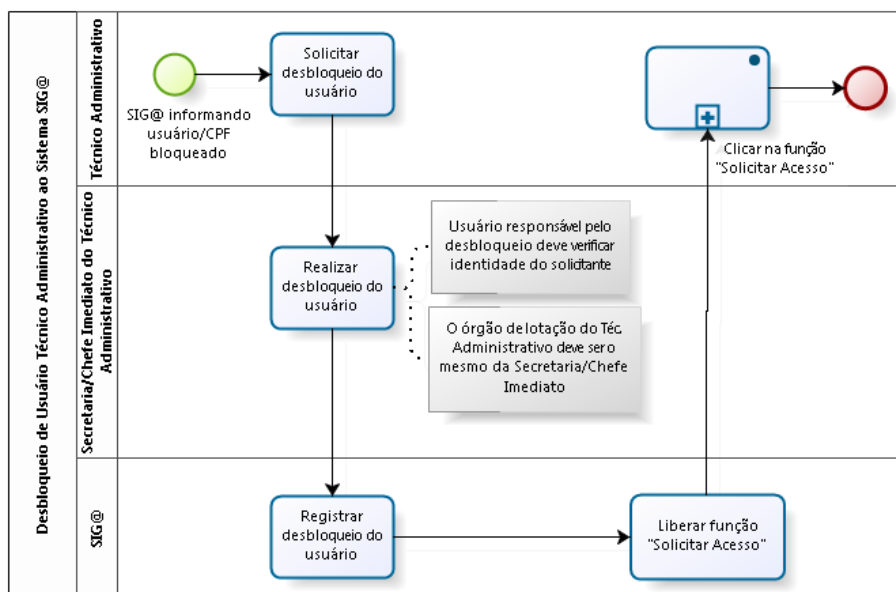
Desbloqueio de Usuário Técnico Administrativo ao Sistema SIG@

Técnico Administrativo

SIG@ informando usuário/CPF bloqueado

Solicitar desbloqueio do usuário

Clicar na função "Solicitar Acesso"

Secretaria/Chefe Imediato do Técnico Administrativo

Realizar desbloqueio do usuário

Usuário responsável pelo desbloqueio deve verificar identidade do solicitante

O órgão de lotação do Téc. Administrativo deve ser o mesmo da Secretaria/Chefe Imediato

SIG@

Registrar desbloqueio do usuário

Liberar função "Solicitar Acesso"